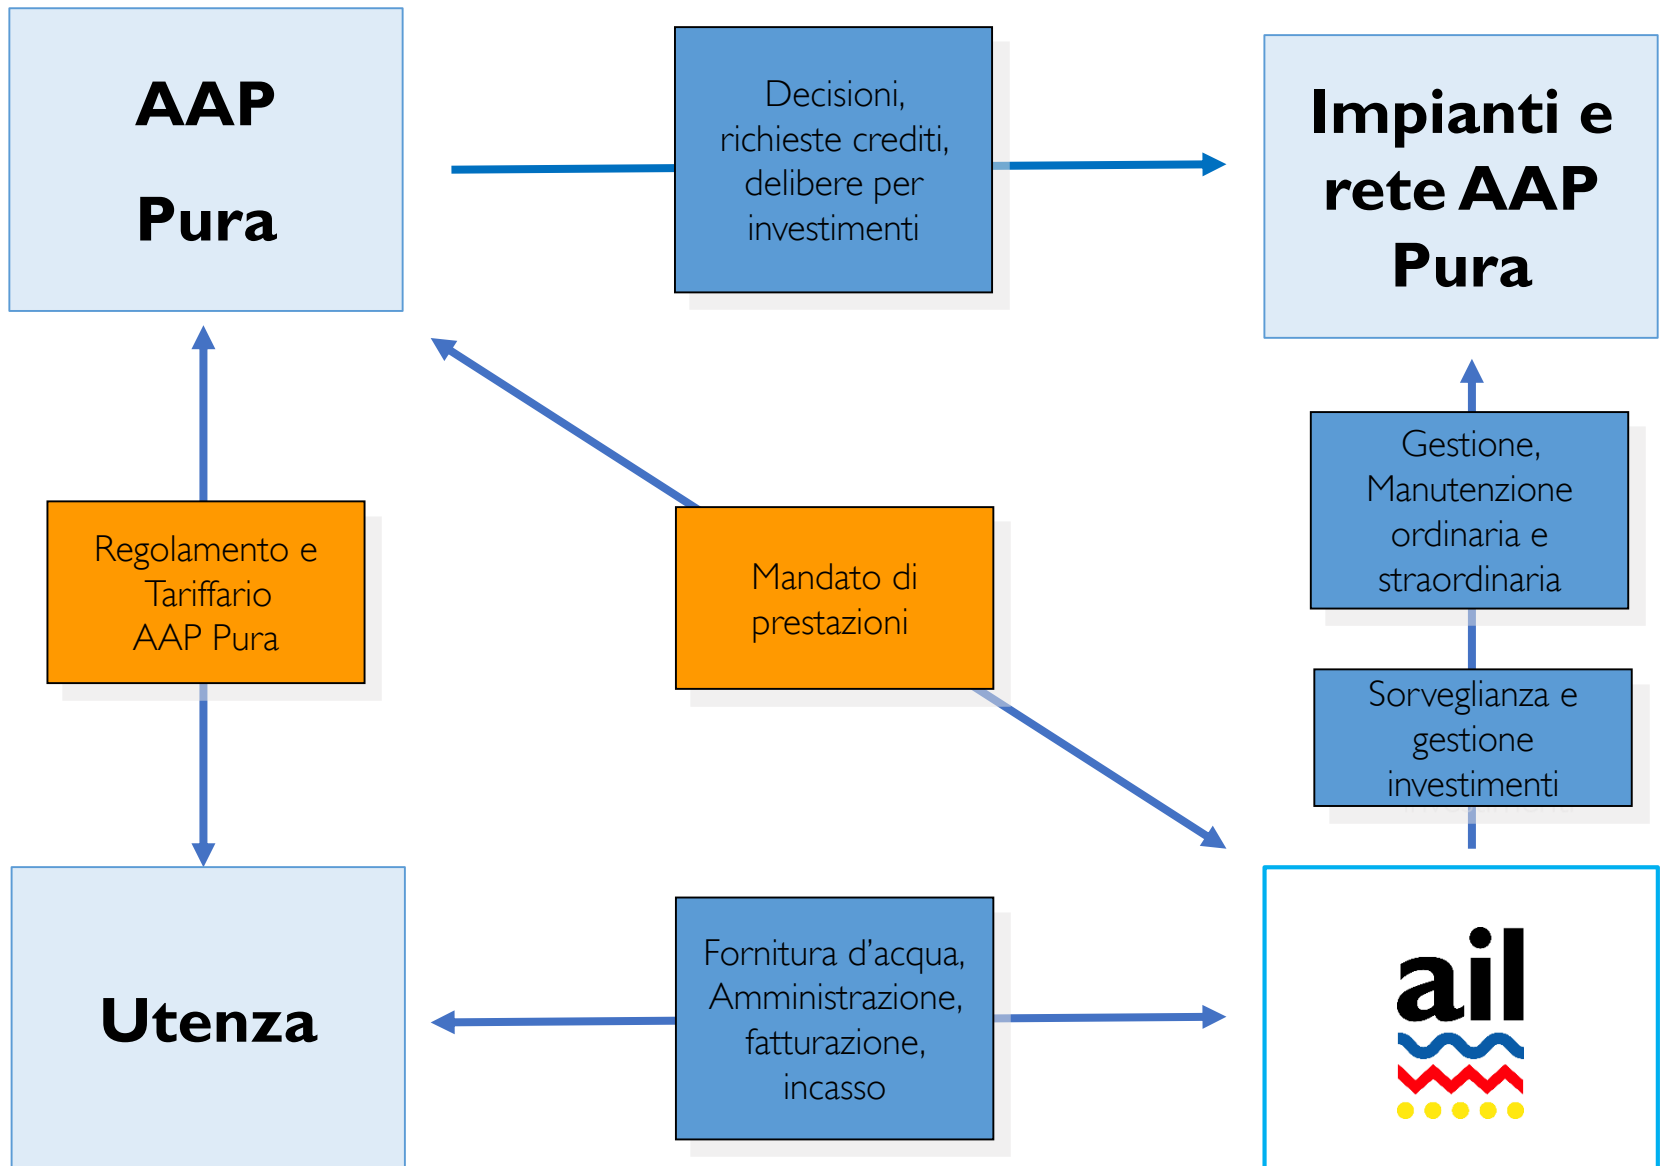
AAP

Pura

Decisioni, richieste crediti, delibere per investimenti

Impianti e rete AAP Pura

Gestione, Manutenzione ordinaria e straordinaria

Regolamento e Tariffario AAP Pura

Mandato di prestazioni

Sorveglianza e gestione investimenti

Utenza

Fornitura d'acqua, Amministrazione, fatturazione, incasso

ail